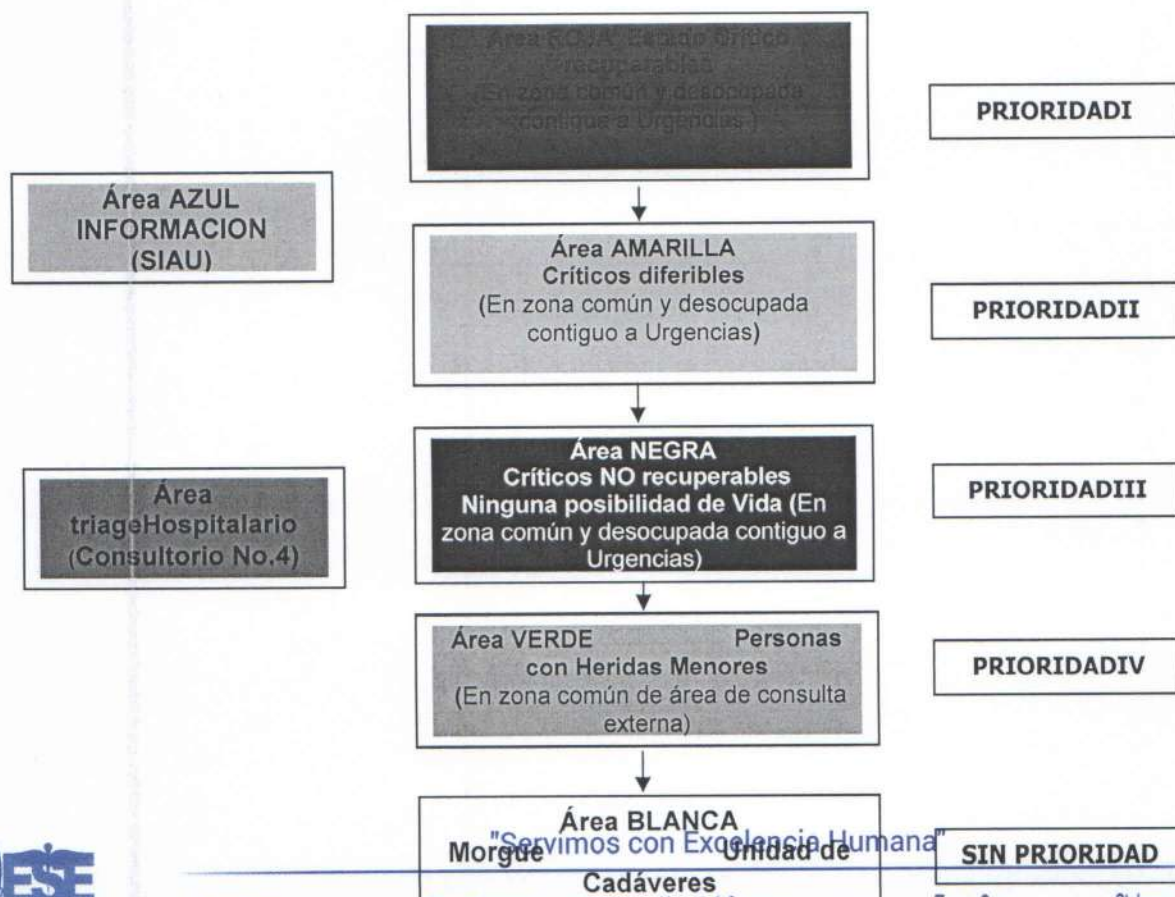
Área ROJA, Estado crítico recuperables (En zona común y desocupada contigua a Urgencias)

PRIORIDADI

Área AZUL INFORMACION (SIAU)

Área AMARILLA Críticos diferibles (En zona común y desocupada contiguo a Urgencias)

PRIORIDADII

Área NEGRA Críticos NO recuperables Ninguna posibilidad de Vida (En zona común y desocupada contiguo a Urgencias)

Área triageHospitalario (Consultorio No.4)

PRIORIDADIII

Área VERDE Personas con Heridas Menores (En zona común de área de consulta externa)

PRIORIDADIV

Área BLANCA Morgue Unidad de Cadáveres

"Servimos con Excelencia Humana"

SIN PRIORIDAD

ESE

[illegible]